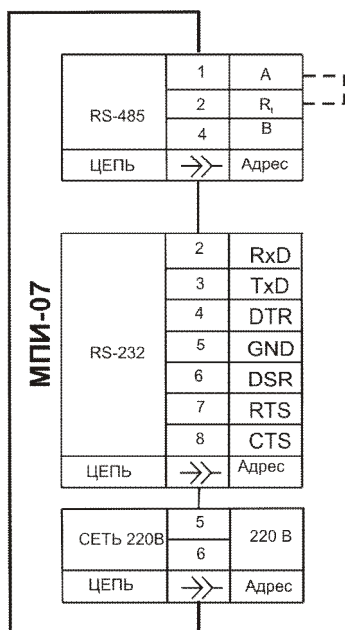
МПИ-07

| RS-485 | 1 | A |
|---|---|---|
| | 2 | $R_t$ |
| | 4 | B |
| ЦЕПЬ | →> | Адрес |

| RS-232 | 2 | RxD |
|---|---|---|
| | 3 | TxD |
| | 4 | DTR |
| | 5 | GND |
| | 6 | DSR |
| | 7 | RTS |
| | 8 | CTS |
| ЦЕПЬ | →> | Адрес |

| СЕТЬ 220В | 5 | 220 В |
|---|---|---|
| | 6 | |
| ЦЕПЬ | →> | Адрес |